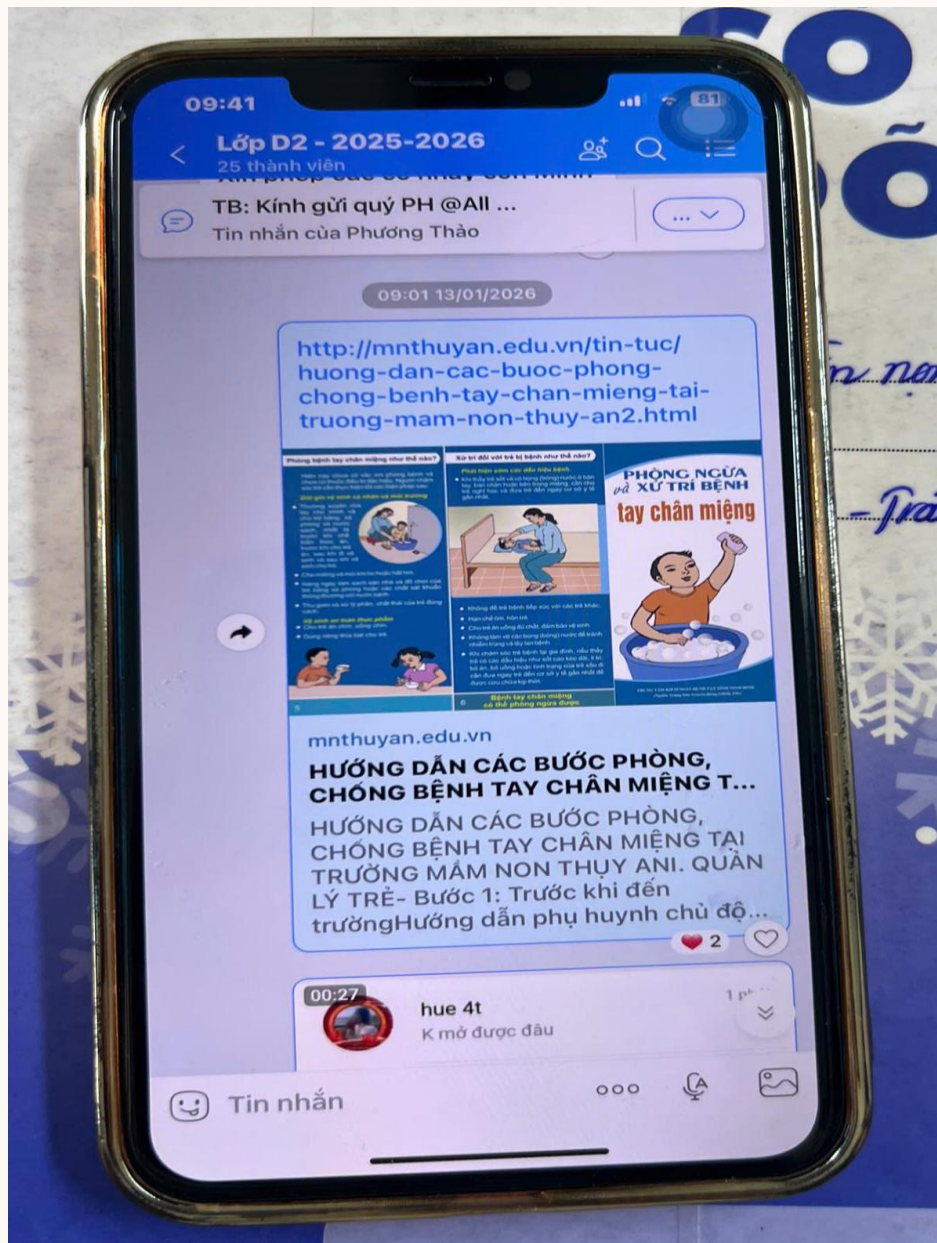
09:41

81

Lớp D2 - 2025-2026
25 thành viên

TB: Kính gửi quý PH @All ...
Tin nhắn của Phương Thảo

09:01 13/01/2026

http://mnthuyan.edu.vn/tin-tuc/huong-dan-cac-buoc-phong-chong-benh-tay-chan-mieng-tai-truong-mam-non-thuy-an2.html

Phòng bệnh tay chân miệng như thế nào?

Xử trí đối với trẻ bị bệnh như thế nào?

PHÒNG NGỪA và XỬ TRÍ BỆNH tay chân miệng

Bệnh tay chân miệng có thể phòng ngừa được

mnthuyan.edu.vn

HƯỚNG DẪN CÁC BƯỚC PHÒNG, CHỐNG BỆNH TAY CHÂN MIỆNG T...

HƯỚNG DẪN CÁC BƯỚC PHÒNG, CHỐNG BỆNH TAY CHÂN MIỆNG TẠI TRƯỜNG MẦM NON THỤY ANI. QUẢN LÝ TRẺ- Bước 1: Trước khi đến trườngHướng dẫn phụ huynh chủ độ...

2

00:27
hue 4t
K mở được đâu

Tin nhắn